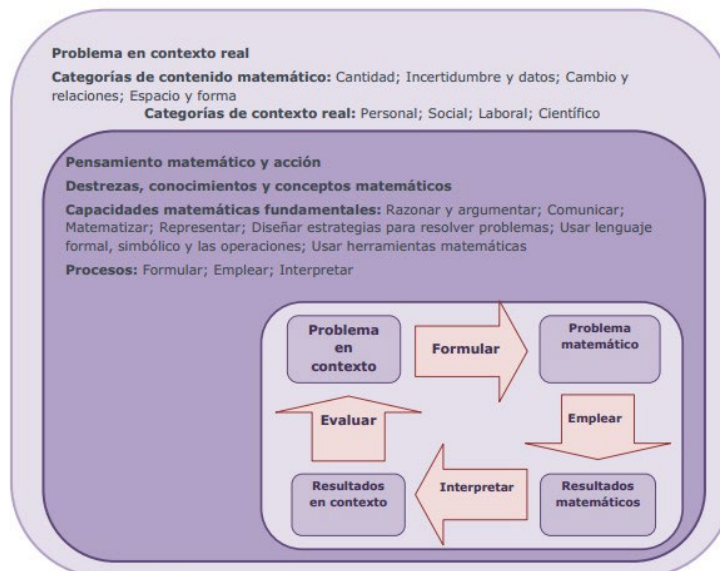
**Problema en contexto real**

**Categorías de contenido matemático:** Cantidad; Incertidumbre y datos; Cambio y relaciones; Espacio y forma

**Categorías de contexto real:** Personal; Social; Laboral; Científico

**Pensamiento matemático y acción**

**Destrezas, conocimientos y conceptos matemáticos**

**Capacidades matemáticas fundamentales:** Razonar y argumentar; Comunicar; Matematizar; Representar; Diseñar estrategias para resolver problemas; Usar lenguaje formal, simbólico y las operaciones; Usar herramientas matemáticas

**Procesos:** Formular; Emplear; Interpretar

Problema en contexto

Formular

Problema matemático

Emplear

Resultados matemáticos

Interpretar

Resultados en contexto

Evaluar